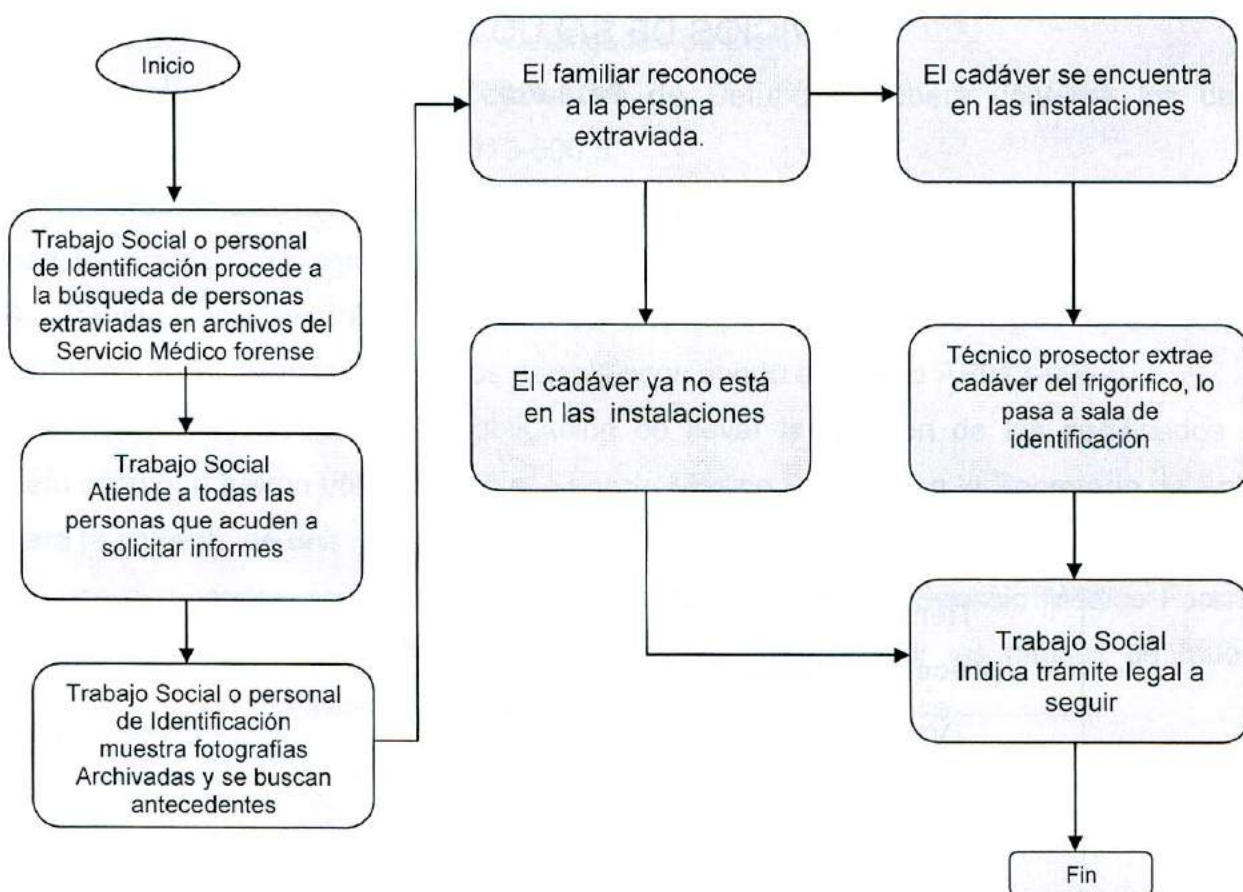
Inicio

Trabajo Social o personal de Identificación procede a la búsqueda de personas extraviadas en archivos del Servicio Médico forense

Trabajo Social Atiende a todas las personas que acuden a solicitar informes

Trabajo Social o personal de Identificación muestra fotografías Archivadas y se buscan antecedentes

El familiar reconoce a la persona extraviada.

El cadáver ya no está en las instalaciones

El cadáver se encuentra en las instalaciones

Técnico prosector extrae cadáver del frigorífico, lo pasa a sala de identificación

Trabajo Social Indica trámite legal a seguir

Fin